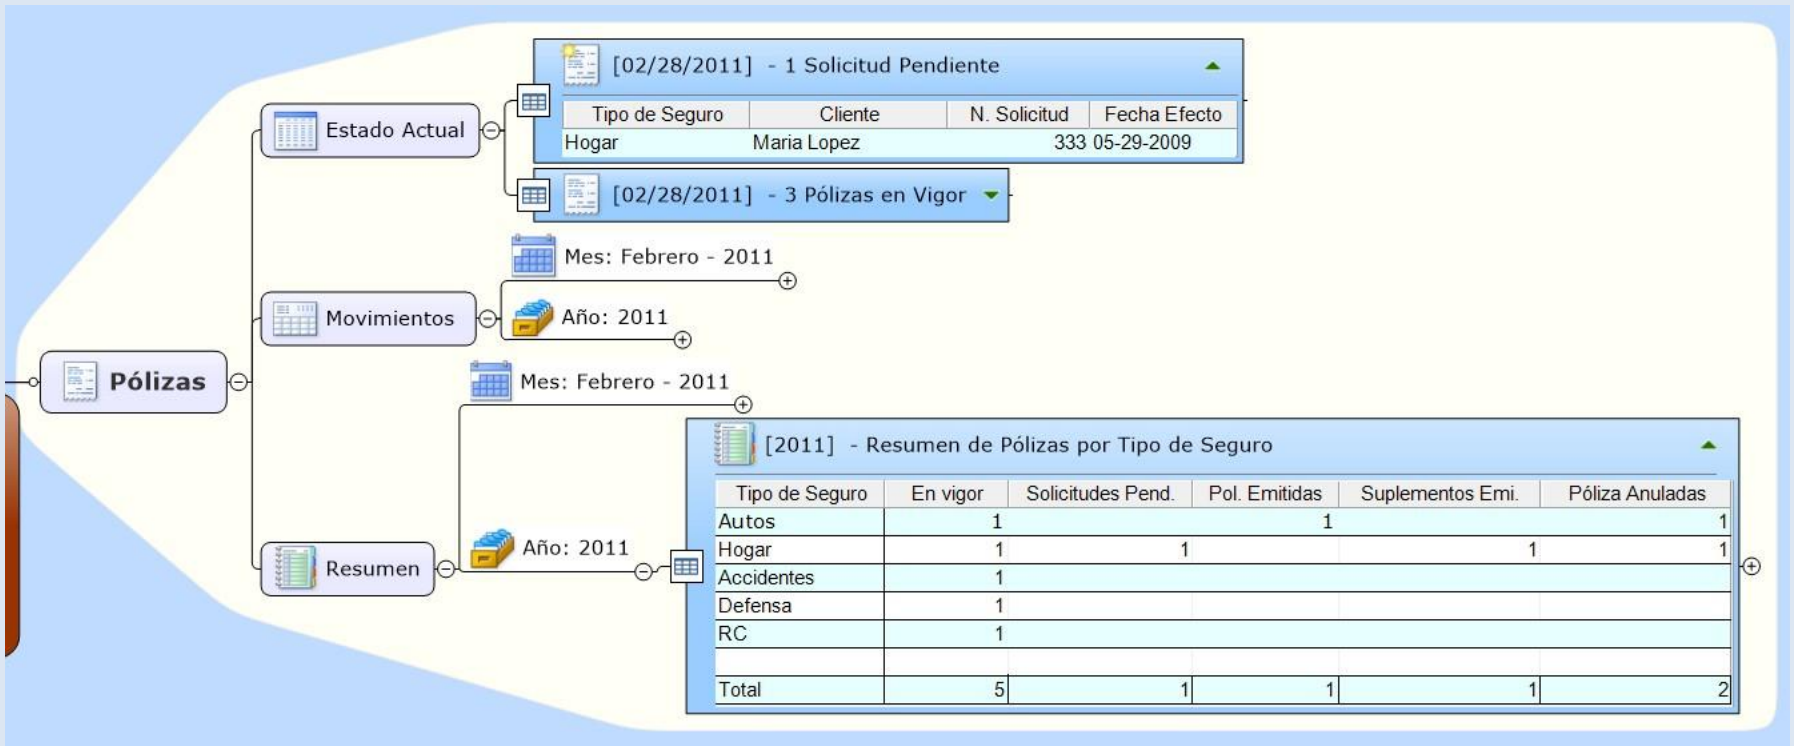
Pólizas

Estado Actual

[02/28/2011] - 1 Solicitud Pendiente

| Tipo de Seguro | Cliente | N. Solicitud | Fecha Efecto |
|---|---|---|---|
| Hogar | Maria Lopez | 333 | 05-29-2009 |

[02/28/2011] - 3 Pólizas en Vigor

Movimientos

Mes: Febrero - 2011

Año: 2011

Resumen

Mes: Febrero - 2011

Año: 2011

[2011] - Resumen de Pólizas por Tipo de Seguro

| Tipo de Seguro | En vigor | Solicitudes Pend. | Pol. Emitidas | Suplementos Emi. | Póliza Anuladas |
|---|---|---|---|---|---|
| Autos | 1 | | 1 | | 1 |
| Hogar | 1 | 1 | | 1 | 1 |
| Accidentes | 1 | | | | |
| Defensa | 1 | | | | |
| RC | 1 | | | | |
| | | | | | |
| Total | 5 | 1 | 1 | 1 | 2 |